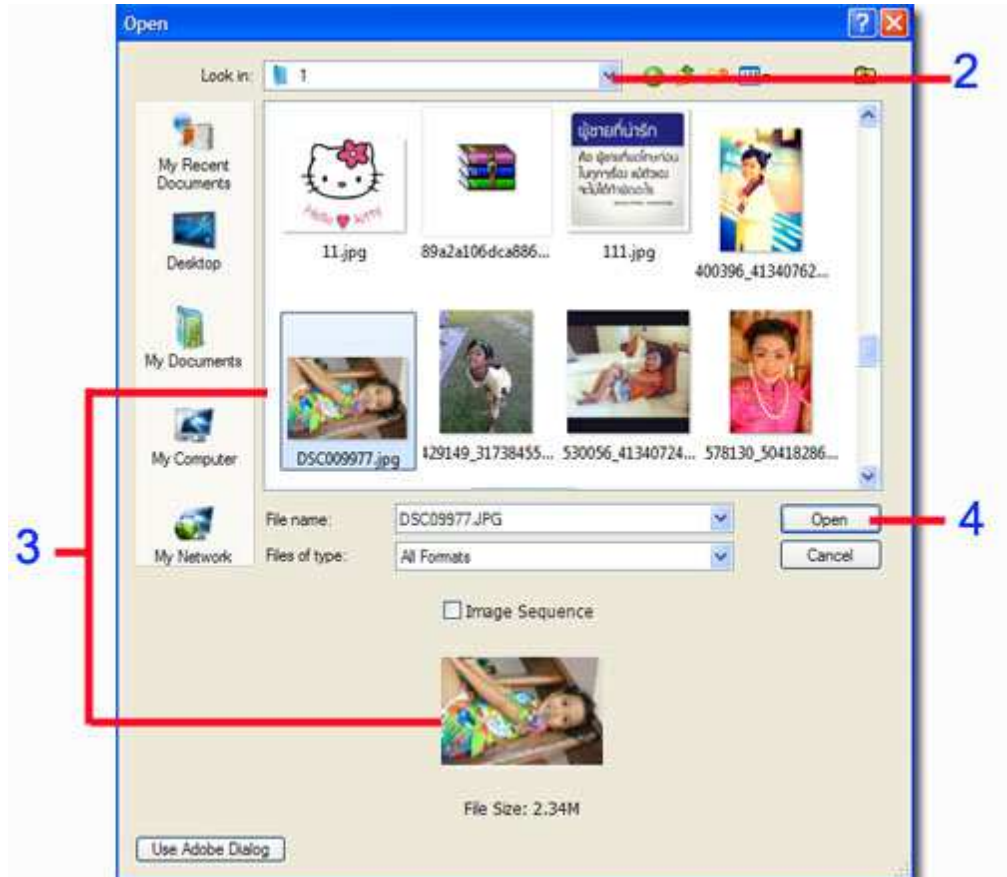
Open

Look in: 1

2

My Recent Documents

Desktop

My Documents

My Computer

My Network

Hello Kitty

11.jpg

89a2a106dca886...

ผู้ชายที่น่ารัก

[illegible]

111.jpg

400396_41340762...

DSC009977.jpg

429149_31738455...

530056_41340724...

578130_50418286...

File name: DSC09977.JPG

Files of type: All Formats

Open

Cancel

3

4

Image Sequence

File Size: 2.34M

Use Adobe Dialog